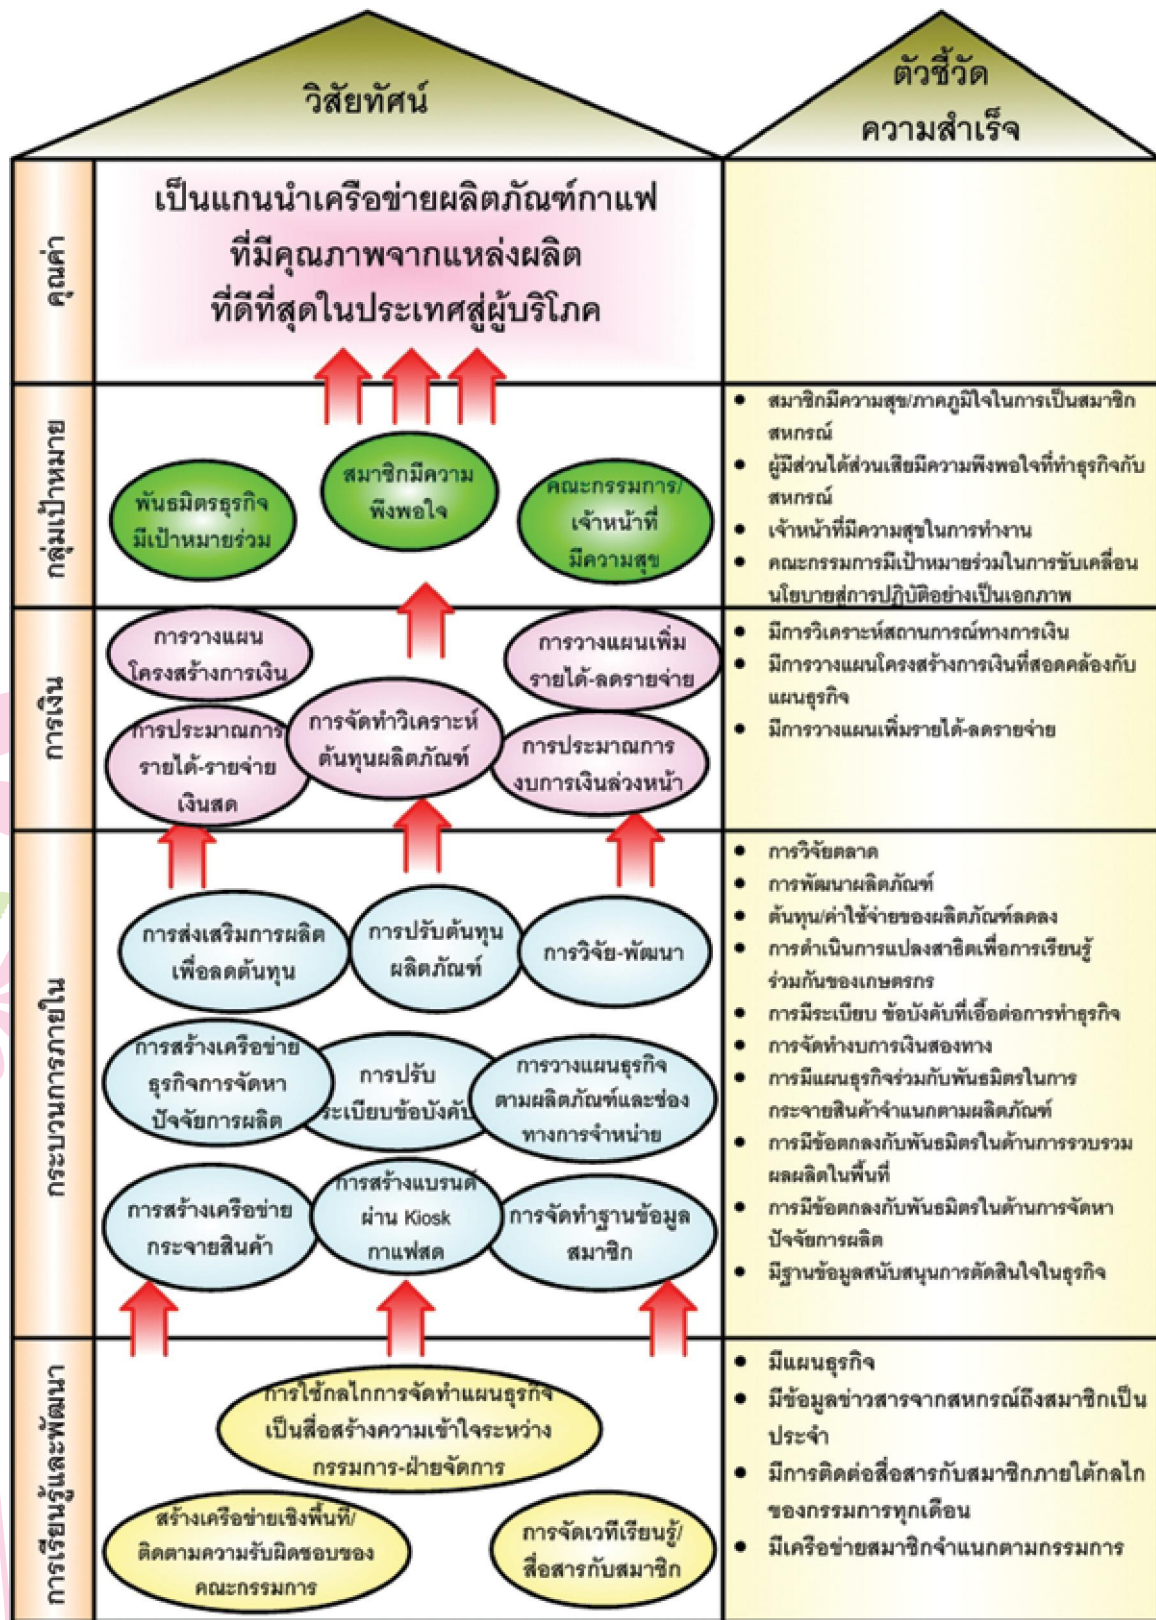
วิสัยทัศน์

ตัวชี้วัดความสำเร็จ

คุณค่า

เป็นแกนนำเครือข่ายผลิตภัณฑ์กาแฟที่มีคุณภาพจากแหล่งผลิตที่ดีที่สุดในประเทศสู่ผู้บริโภค

กลุ่มเป้าหมาย

พันธมิตรธุรกิจมีเป้าหมายร่วม

สมาชิกมีความพึงพอใจ

คณะกรรมการ/เจ้าหน้าที่มีความสุข

- สมาชิกมีความสุข/ภาคภูมิใจในการเป็นสมาชิกสหกรณ์
- ผู้มีส่วนได้ส่วนเสียมีความพึงพอใจที่ทำธุรกิจกับสหกรณ์
- เจ้าหน้าที่มีความสุขในการทำงาน
- คณะกรรมการมีเป้าหมายร่วมในการขับเคลื่อนนโยบายสู่การปฏิบัติอย่างเป็นเอกภาพ

การเงิน

การวางแผนโครงสร้างการเงิน

การวางแผนเพิ่มรายได้-ลดรายจ่าย

การประมาณการรายได้-รายจ่ายเงินสด

การจัดทำวิเคราะห์ต้นทุนผลิตภัณฑ์

การประมาณการงบการเงินล่วงหน้า

- มีการวิเคราะห์สถานการณ์ทางการเงิน
- มีการวางแผนโครงสร้างการเงินที่สอดคล้องกับแผนธุรกิจ
- มีการวางแผนเพิ่มรายได้-ลดรายจ่าย

กระบวนการภายใน

การส่งเสริมการผลิตเพื่อลดต้นทุน

การปรับต้นทุนผลิตภัณฑ์

การวิจัย-พัฒนา

การสร้างเครือข่ายธุรกิจการจัดหาปัจจัยการผลิต

การปรับระเบียบข้อบังคับ

การวางแผนธุรกิจตามผลิตภัณฑ์และช่องทางการจำหน่าย

การสร้างเครือข่ายกระจายสินค้า

การสร้างแบรนด์ผ่าน Kiosk กาแฟสด

การจัดทำฐานข้อมูลสมาชิก

- การวิจัยตลาด
- การพัฒนาผลิตภัณฑ์
- ต้นทุน/ค่าใช้จ่ายของผลิตภัณฑ์ลดลง
- การดำเนินการแปลงสาธิตเพื่อการเรียนรู้ร่วมกันของเกษตรกร
- การมีระเบียบ ข้อบังคับที่เอื้อต่อการทำธุรกิจ
- การจัดทำงบการเงินสองทาง
- การมีแผนธุรกิจร่วมกับพันธมิตรในการกระจายสินค้าจำแนกตามผลิตภัณฑ์
- การมีข้อตกลงกับพันธมิตรในด้านการรวบรวมผลผลิตในพื้นที่
- การมีข้อตกลงกับพันธมิตรในด้านการจัดหาปัจจัยการผลิต
- มีฐานข้อมูลสนับสนุนการตัดสินใจในธุรกิจ

การเรียนรู้และพัฒนา

การใช้กลไกการจัดทำแผนธุรกิจเป็นสื่อสร้างความเข้าใจระหว่างกรรมการ-ฝ่ายจัดการ

สร้างเครือข่ายเชิงพื้นที่/ติดตามความรับผิดชอบของคณะกรรมการ

การจัดเวทีเรียนรู้/สื่อสารกับสมาชิก

- มีแผนธุรกิจ
- มีข้อมูลข่าวสารจากสหกรณ์ถึงสมาชิกเป็นประจำ
- มีการติดต่อสื่อสารกับสมาชิกภายใต้กลไกของกรรมการทุกเดือน
- มีเครือข่ายสมาชิกจำแนกตามกรรมการ